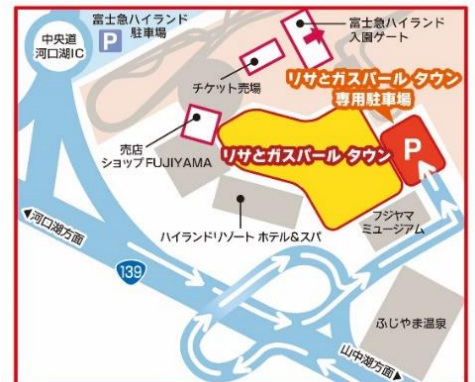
中央道
河口湖IC

P
富士急ハイランド
駐車場

富士急ハイランド
入園ゲート

チケット売場

リサとガスパール タウン
専用駐車場

P

売店
ショップFUJIYAMA

リサとガスパール タウン

◀河口湖方面

フジヤマ
ミュージアム

ハイランドリゾート ホテル&スパ

139

ふじやま温泉

山中湖方面▶